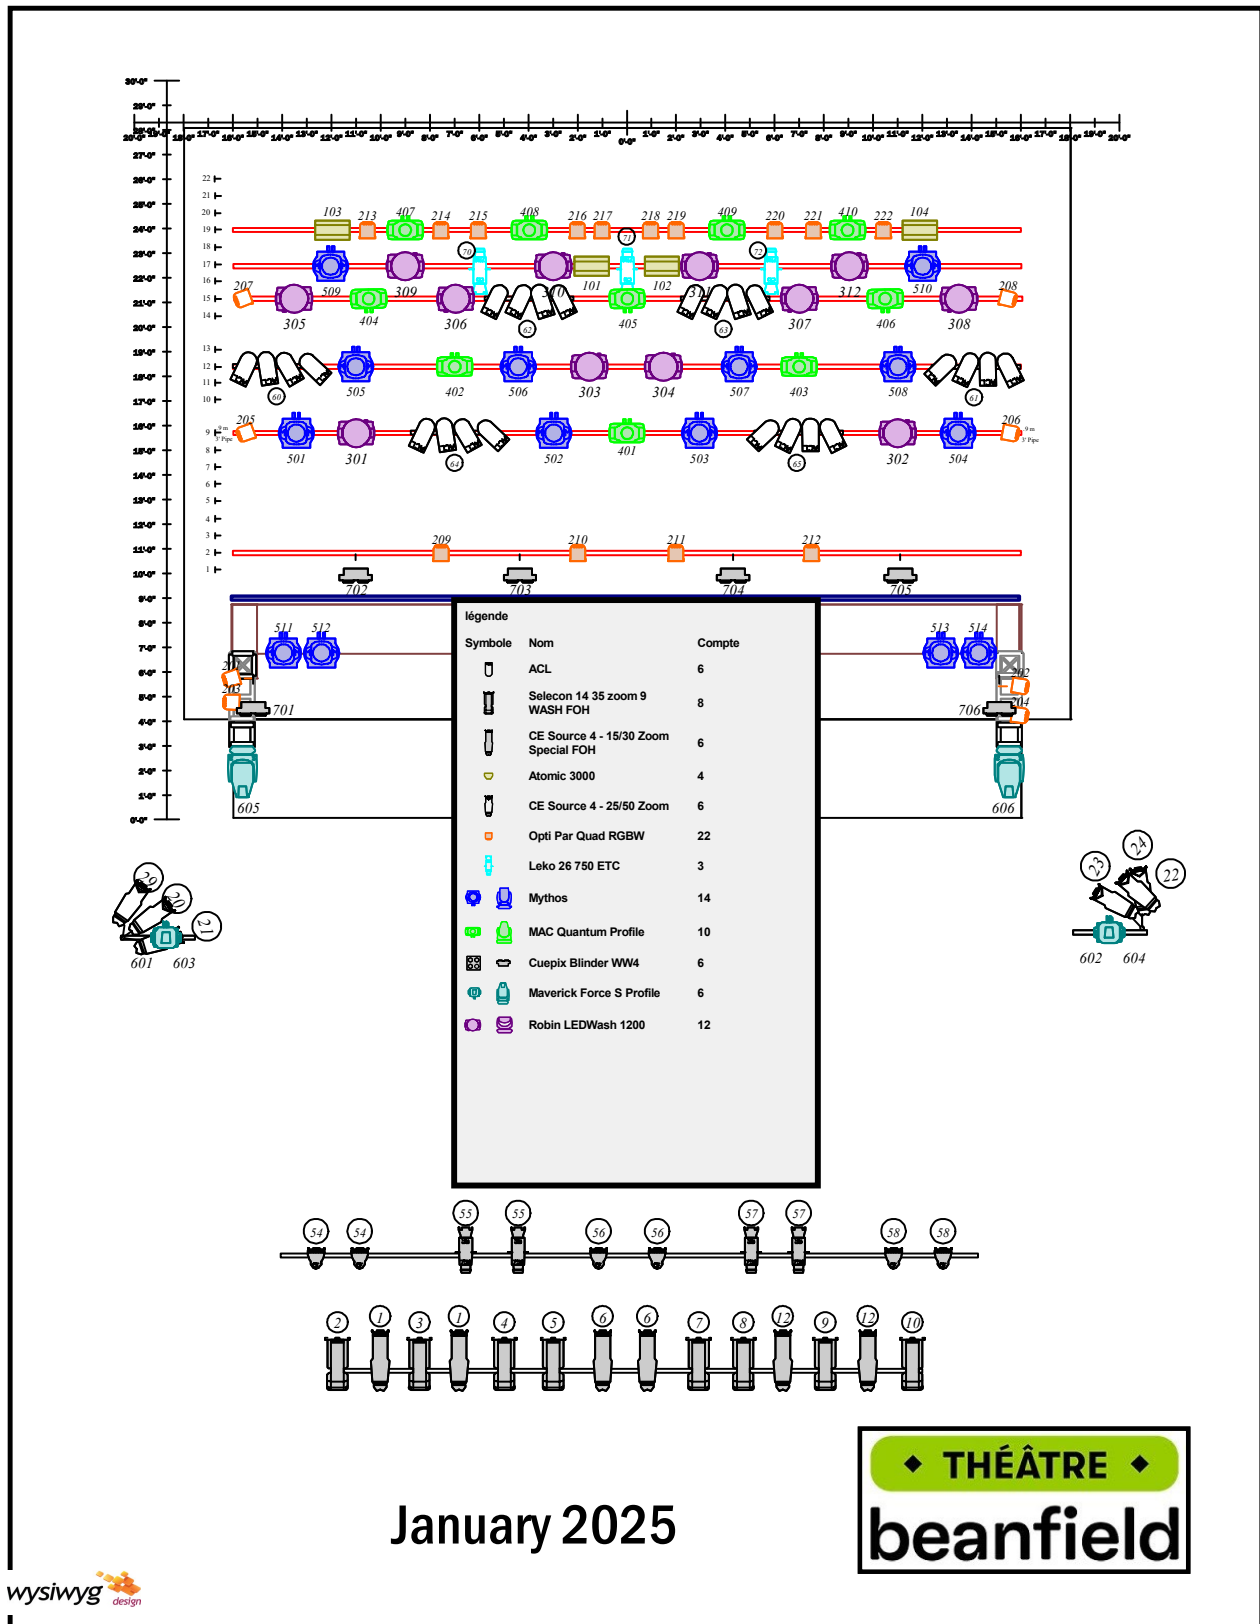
103 213 407 214 215 408 216 217 218 219 409 220 221 410 222 104

70 71 72

509 309 101 102 312 510

207 208

305 404 306 405 307 406 308

62 63

505 402 506 303 304 507 403 508

60 61

205 206

501 301 502 401 503 302 504

64 65

209 210 211 212

702 703 704 705

511 512 513 514

701 706

605 606

29 20 21 601 603

23 24 22 602 604

légende

| Symbole | Nom | Compte |
|---|---|---|
| | ACL | 6 |
| | Selecon 14 35 zoom 9 WASH FOH | 8 |
| | CE Source 4 - 15/30 Zoom Special FOH | 6 |
| | Atomic 3000 | 4 |
| | CE Source 4 - 25/50 Zoom | 6 |
| | Opti Par Quad RGBW | 22 |
| | Leko 26 750 ETC | 3 |
| | Mythos | 14 |
| | MAC Quantum Profile | 10 |
| | Cuepix Blinder WW4 | 6 |
| | Maverick Force S Profile | 6 |
| | Robin LEDWash 1200 | 12 |

54 54 55 55 56 56 57 57 58 58

2 1 3 1 4 5 6 6 7 8 12 9 12 10

January 2025

THÉÂTRE
beanfield

wysiwyg design